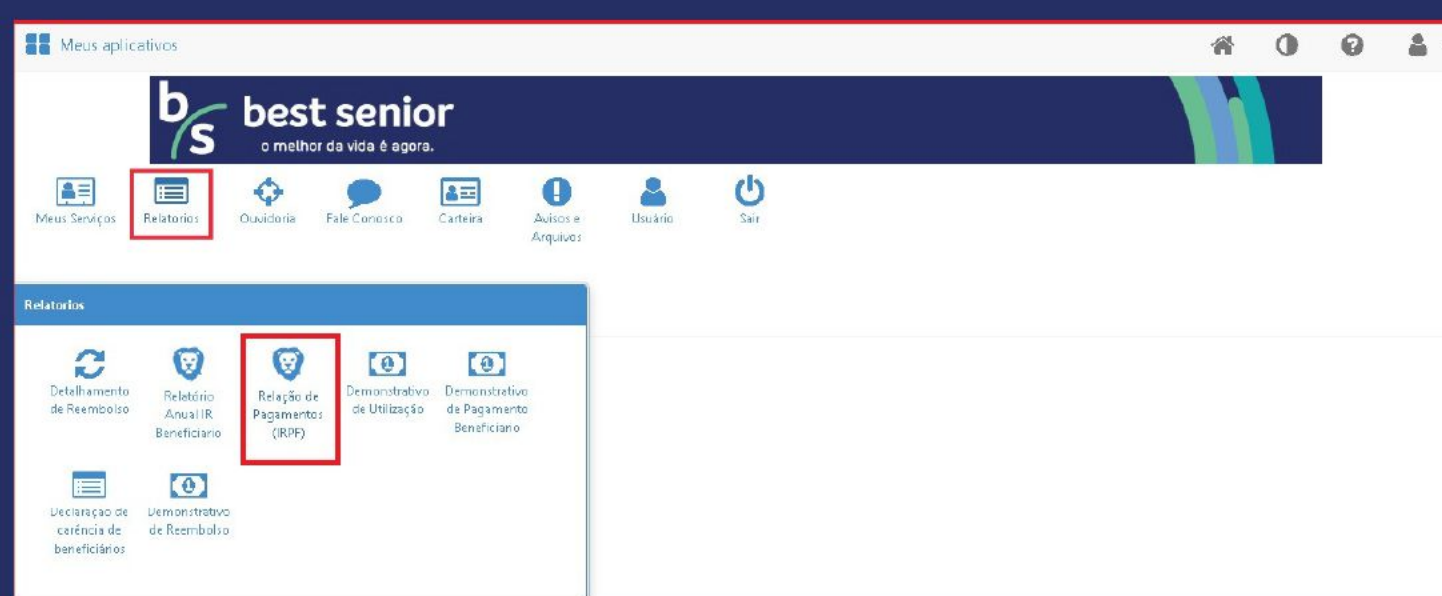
Meus aplicativos

b/s best senior
o melhor da vida é agora.

Meus Serviços
Relatorios
Ouvidoria
Fale Conosco
Carteira
Avisos e Arquivos
Usuário
Sair

Relatorios

Detalhamento de Reembolso
Relatório Anual IR Beneficiario
Relação de Pagamentos (IRPF)
Demonstrativo de Utilização
Demonstrativo de Pagamento Beneficiario
Declaração de carência de beneficiários
Demonstrativo de Reembolso